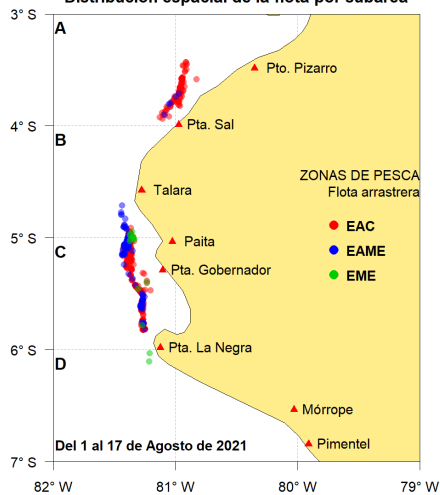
Distribución espacial de la flota por caladeros

3° S
4° S
5° S
6° S
7° S

A
B
C
D

Pto. Pizarro
Pta. Sal
Talara
Paita
Pta. Gobernador
Pta. La Negra
Mórrope
Pimentel

ZONAS DE PESCA
Flota arrastrera
EAC
EAME
EME

Del 1 al 17 de Agosto de 2021

82° W
81° W
80° W
79° W